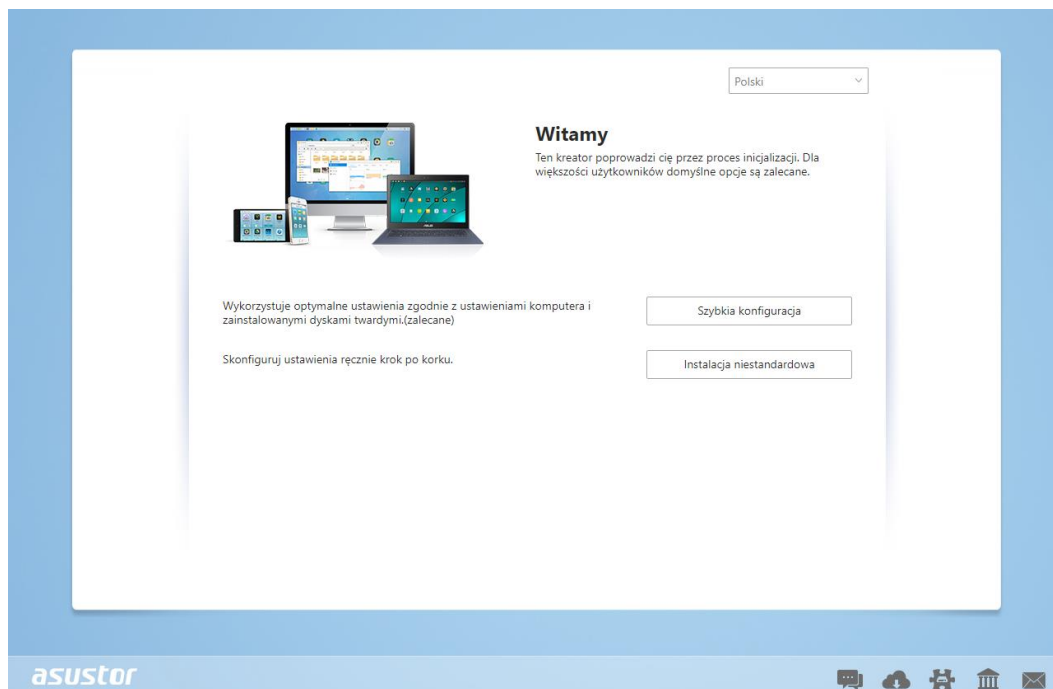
Polski

Witamy

Ten kreator poprowadzi cię przez proces inicjalizacji. Dla większości użytkowników domyślne opcje są zalecane.

Wykorzystuje optymalne ustawienia zgodnie z ustawieniami komputera i zainstalowanymi dyskami twardymi.(zalecane)

Szybkia konfiguracja

Skonfiguruj ustawienia ręcznie krok po korku.

Instalacja niestandardowa

asustor